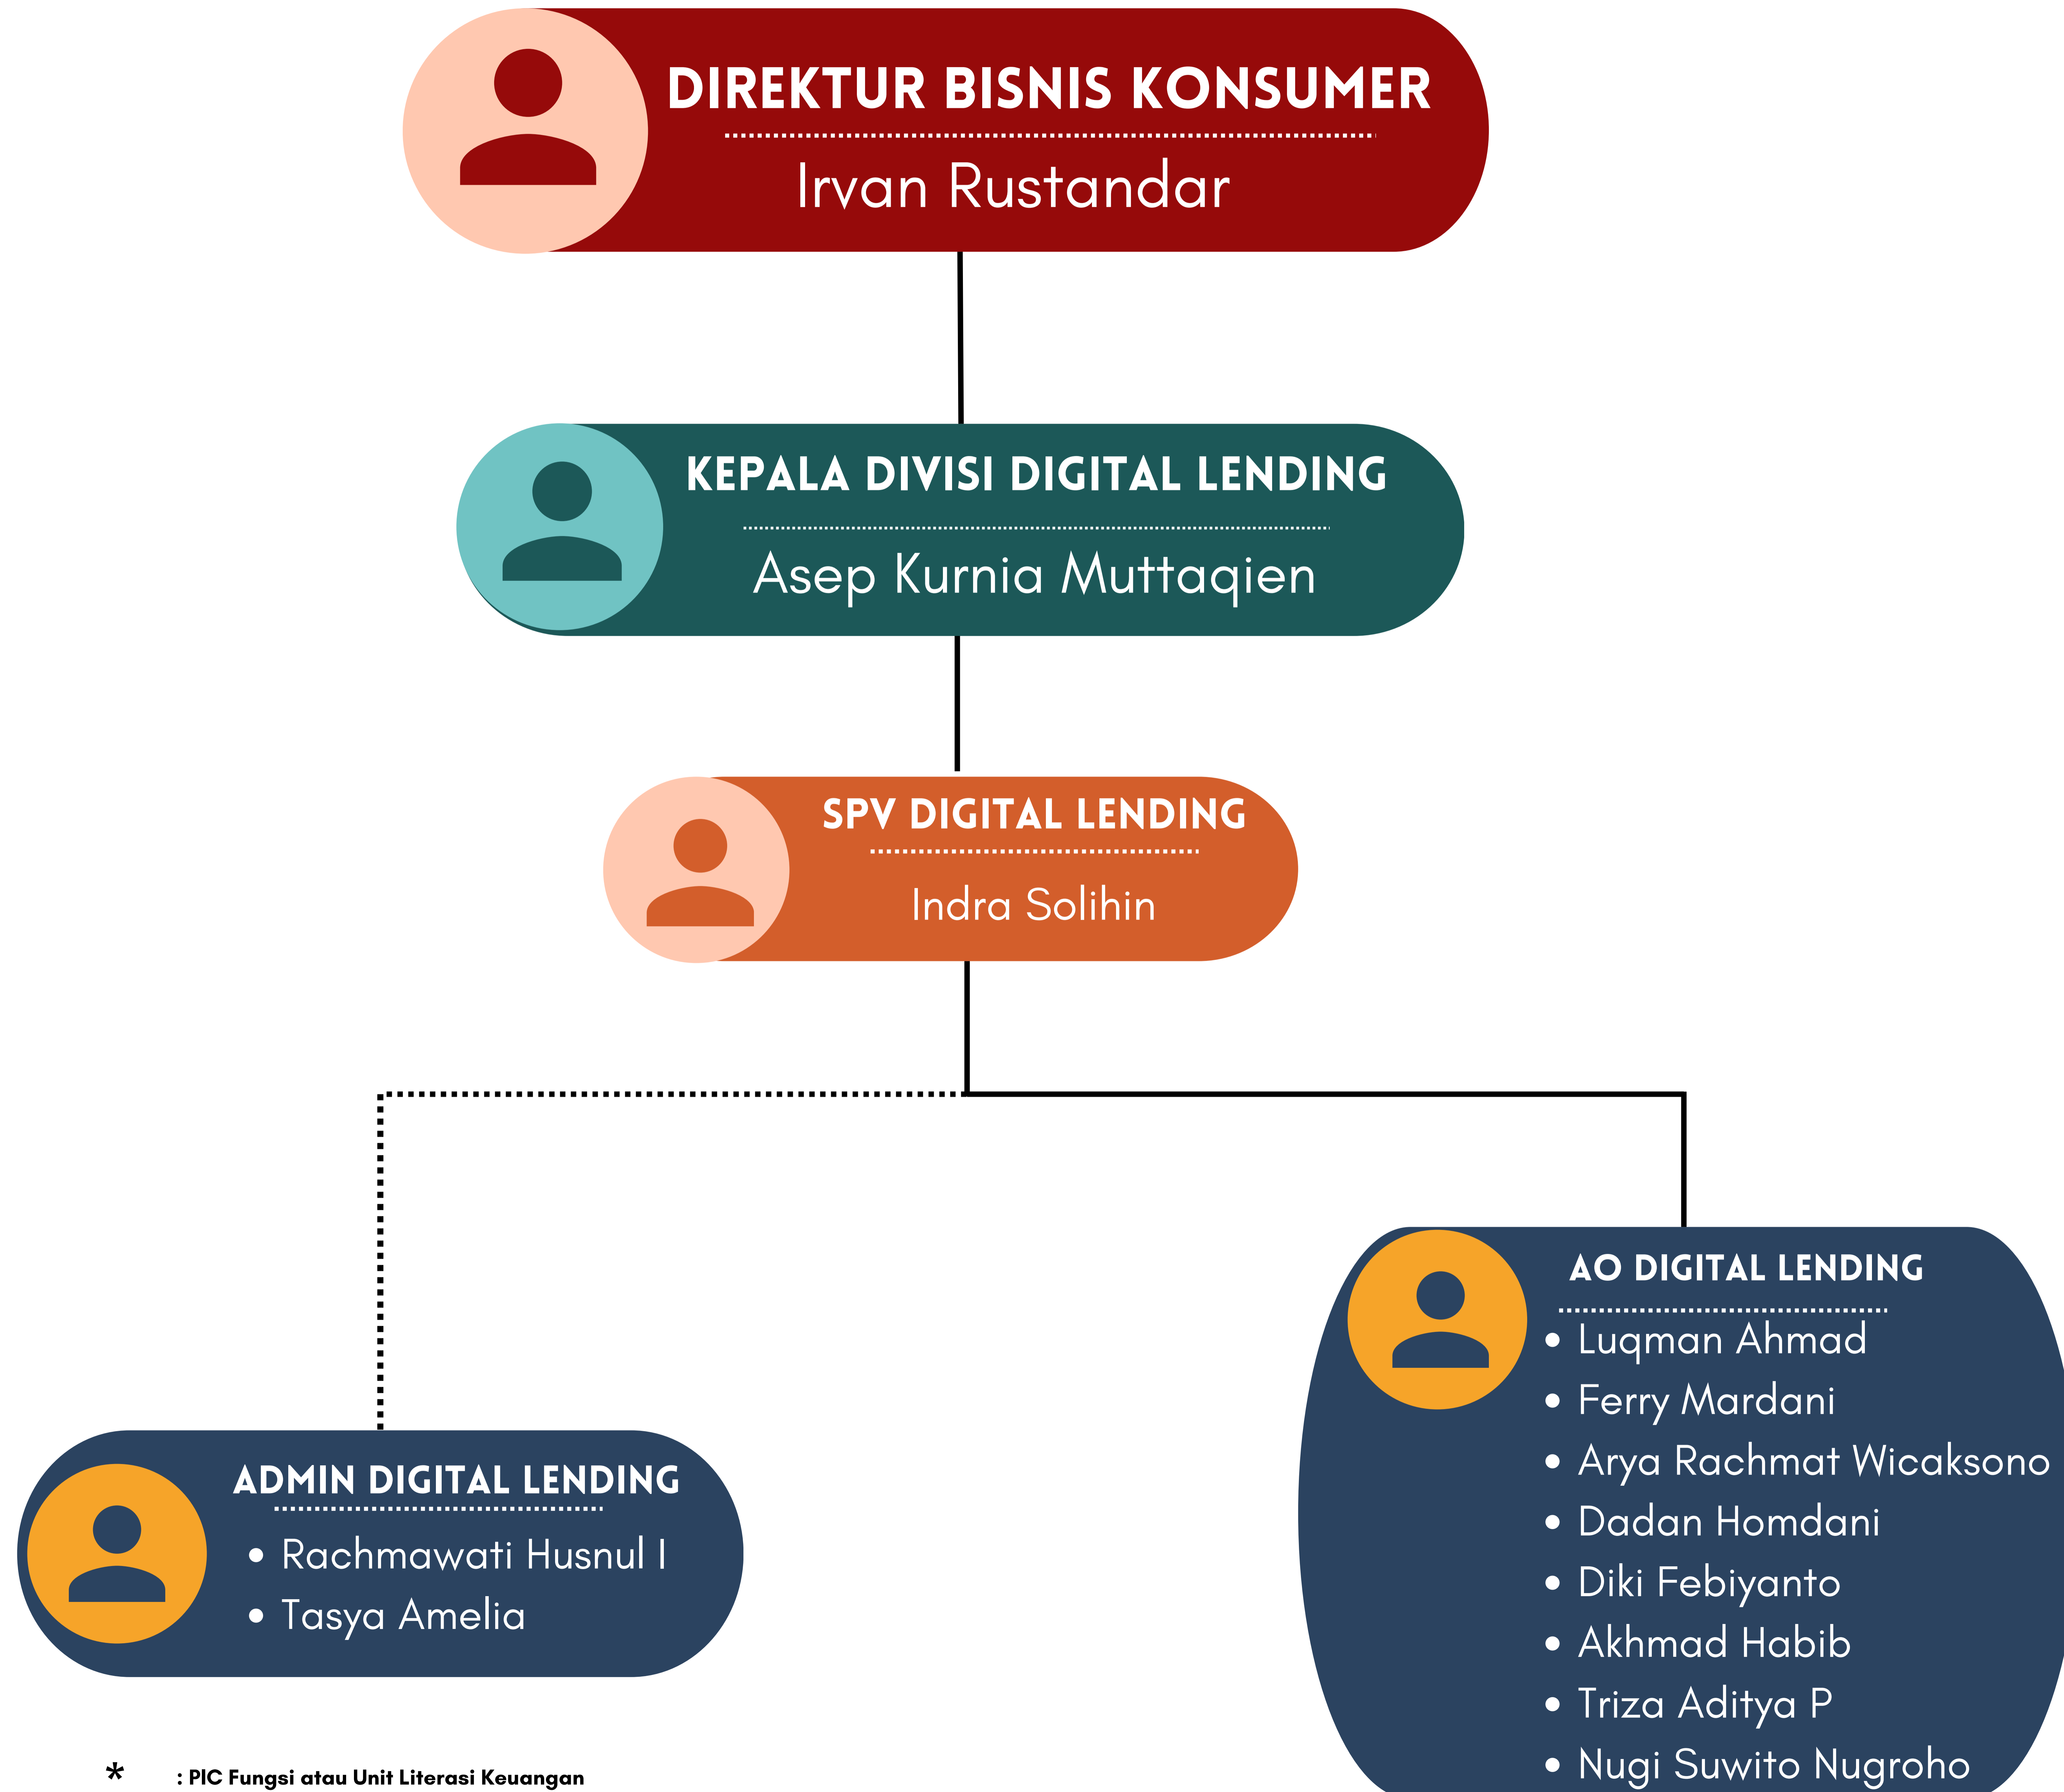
DIREKTUR BISNIS KONSUMER

Irvan Rustandar

KEPALA DIVISI DIGITAL LENDING

Asep Kurnia Muttaqien

SPV DIGITAL LENDING

Indra Solihin

AO DIGITAL LENDING

- Luqman Ahmad
- Ferry Mardani
- Arya Rachmat Wicaksono
- Dadan Homdani
- Diki Febiyanto
- Akhmad Habib
- Triza Aditya P
- Nugi Suwito Nugroho

ADMIN DIGITAL LENDING

- Rachmawati Husnul I
- Tasya Amelia

* : PIC Fungsi atau Unit Literasi Keuangan